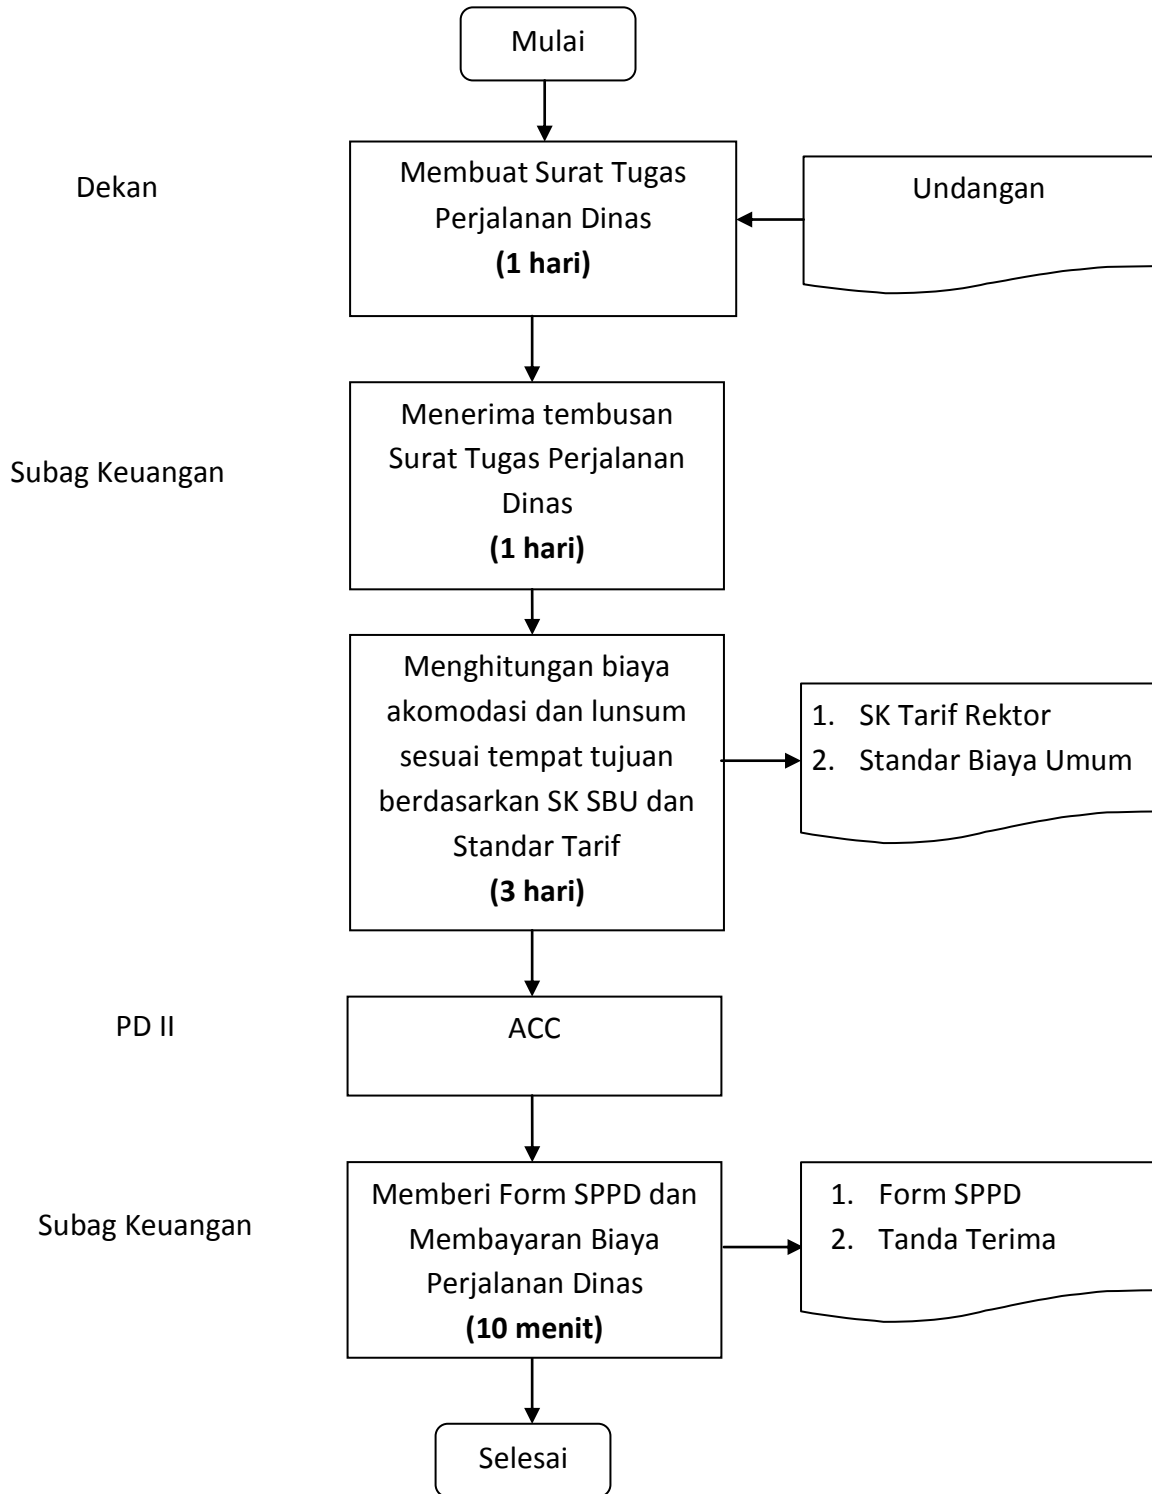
Mulai

Dekan

Membuat Surat Tugas Perjalanan Dinas
**(1 hari)**

Undangan

Subag Keuangan

Menerima tembusan Surat Tugas Perjalanan Dinas
**(1 hari)**

Menghitungan biaya akomodasi dan lunsum sesuai tempat tujuan berdasarkan SK SBU dan Standar Tarif
**(3 hari)**

1. SK Tarif Rektor
2. Standar Biaya Umum

PD II

ACC

Subag Keuangan

Memberi Form SPPD dan Membayaran Biaya Perjalanan Dinas
**(10 menit)**

1. Form SPPD
2. Tanda Terima

Selesai